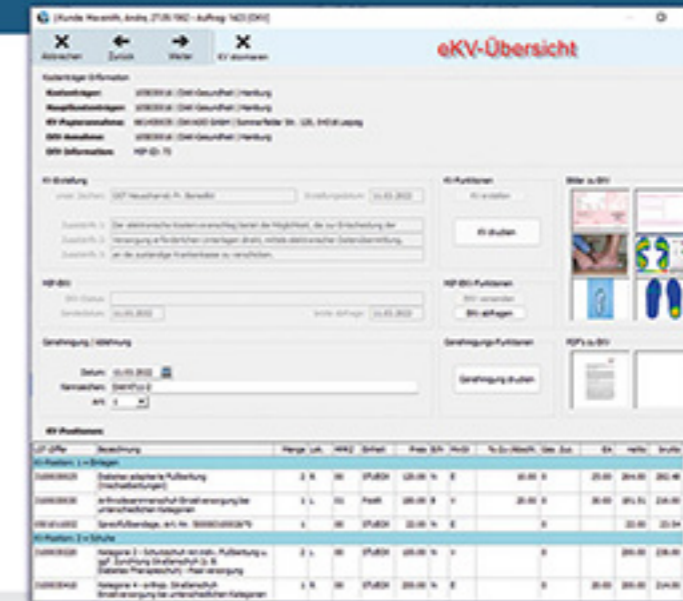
[Kunde: Musterfrau, Andra, 27.05.1982 - Auftrag: 1423 (DKV)]

Abbrechen | Zurück | Weiter | KV stornieren

eKV-Übersicht

Kostenträger Informationen
Kostenträger: 108036146 | DAK-Gesundheit | Hamburg
Hauptkostenträger: 108036146 | DAK-Gesundheit | Hamburg
KV-Papierannahme: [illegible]
DTA-Annahme: 108036146 | DAK-Gesundheit | Hamburg
DTA-Informationen: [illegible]

KV-Erstellung
Unser Zeichen: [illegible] | Erstellungsdatum: 11.03.2022
Zusatzinfo 1: Der elektronische Kostenvoranschlag bietet die Möglichkeit, die zur Entscheidung der
Zusatzinfo 2: Versorgung erforderlichen Unterlagen direkt, mittels elektronischer Datenübermittlung,
Zusatzinfo 3: an die zuständige Krankenkasse zu versenden.

KV-Funktionen
KV erstellen
KV drucken

Bilder zu BKV

MIP-BKV
BKV-Status
Sendedatum: 11.03.2022 | letzte Abfrage: 11.03.2022

MIP-BKV-Funktionen
BKV versenden
BKV abfragen

Genehmigung / Ablehnung
Datum: 11.03.2022
Kennzeichen: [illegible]
Art: 1

Genehmigungs-Funktionen
Genehmigung drucken

PDF's zu BKV

KV-Positionen

| LP-Ziffer | Bezeichnung | Menge | Lok. | MWSt | Einheit | Preis | B/H | Mv/St | Te-Zu (Abschl.) | Ges. Zuz. | EA | netto | brutto |
|---|---|---|---|---|---|---|---|---|---|---|---|---|---|
| KV-Position: 1 = Einlagen | | | | | | | | | | | | | |
| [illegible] | Diabetes adaptierte Fußbettung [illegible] | 2 | R | 00 | STUECK | 120.00 | N | V | 10.00 | 0 | 25.00 | 264.00 | 282.48 |
| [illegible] | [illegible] | 1 | L | 01 | PAAR | 180.00 | B | V | 20.00 | 0 | 30.00 | 181.51 | 214.00 |
| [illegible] | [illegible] | 1 | | 00 | STUECK | 22.00 | N | E | | | | 22.00 | 23.54 |
| KV-Position: 2 = Schuhe | | | | | | | | | | | | | |
| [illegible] | Kategorie 3 - Schutzschuh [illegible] | 2 | L | 00 | STUECK | 100.00 | N | V | | | | 200.00 | 236.00 |
| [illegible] | Kategorie 4 - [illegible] | 1 | R | 00 | STUECK | 200.00 | N | E | | 0 | 20.00 | 200.00 | 214.00 |